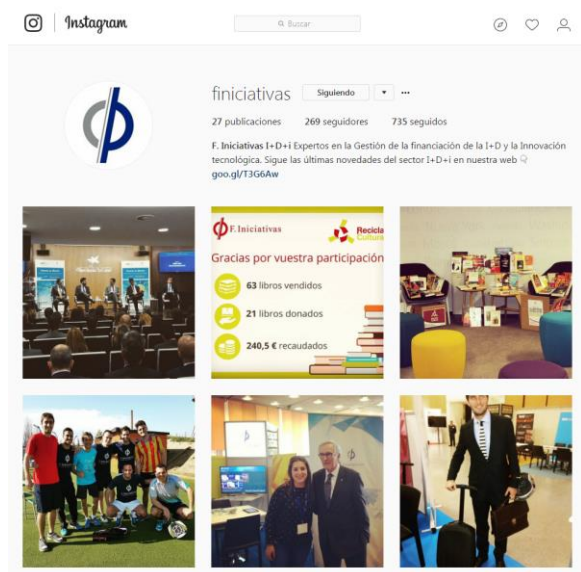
Instagram

Buscar

finiciativas Siguiendo ▾ ···

27 publicaciones 269 seguidores 735 seguidos

F. Iniciativas I+D+i Expertos en la Gestión de la financiación de la I+D y la Innovación tecnológica. Sigue las últimas novedades del sector I+D+i en nuestra web
goo.gl/T3G6Aw

F. Iniciativas

Recicla Cultura

Gracias por vuestra participación

63 libros vendidos

21 libros donados

240,5 € recaudados